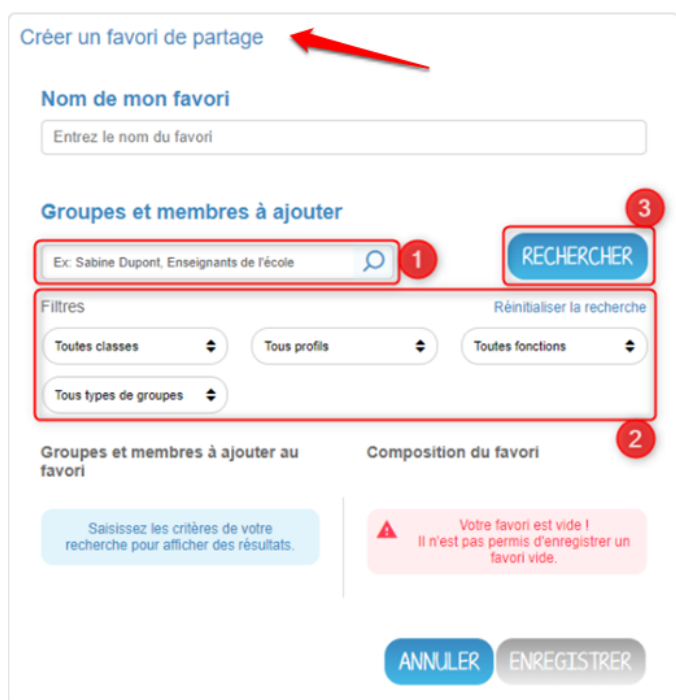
Créer un favori de partage

Nom de mon favori

Entrez le nom du favori

Groupes et membres à ajouter

Ex: Sabine Dupont, Enseignants de l'école

1

3

RECHERCHER

Filtres

Réinitialiser la recherche

Toutes classes

Tous profils

Toutes fonctions

Tous types de groupes

2

Groupes et membres à ajouter au favori

Composition du favori

Saisissez les critères de votre recherche pour afficher des résultats.

Votre favori est vide ! Il n'est pas permis d'enregistrer un favori vide.

ANNULER

ENREGISTRER